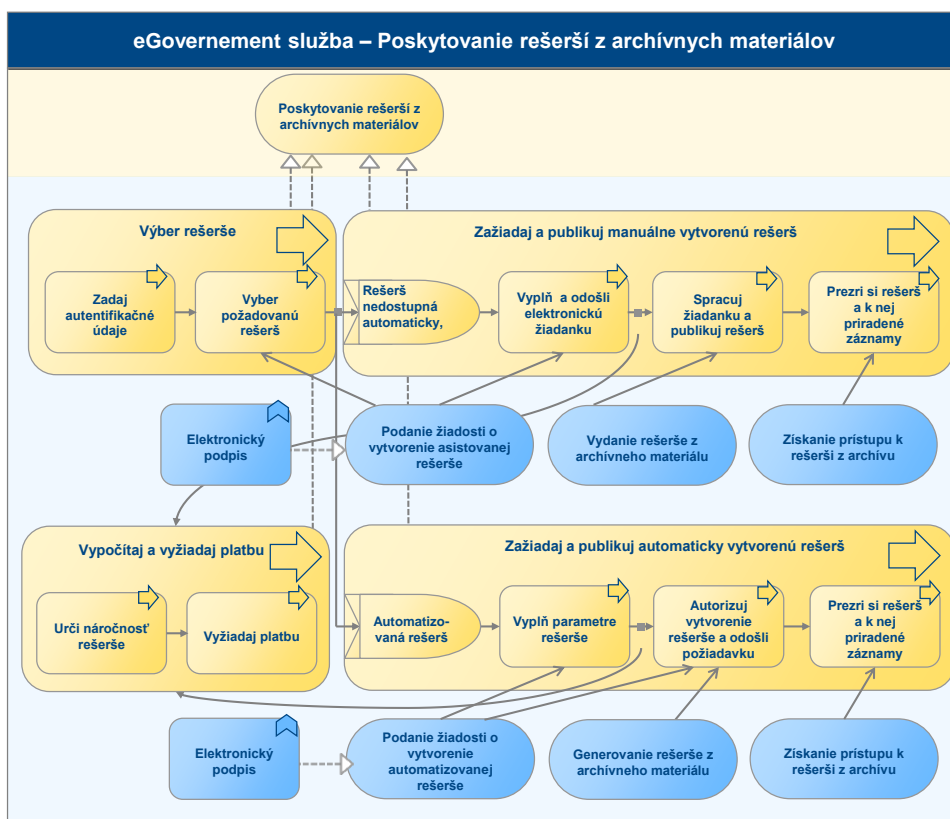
eGovernement služba – Poskytovanie rešerší z archívnych materiálov

Poskytovanie rešerší z archívnych materiálov

Výber rešerše

Zadaj autentifikačné údaje

Vyber požadovanú rešerš

Zažiadaj a publikuj manuálne vytvorenú rešerš

Rešerš nedostupná automaticky,

Vyplň a odošli elektronickú žiadanku

Spracuj žiadanku a publikuj rešerš

Prezri si rešerš a k nej priradené záznamy

Elektronický podpis

Podanie žiadosti o vytvorenie asistovanej rešerše

Vydanie rešerše z archívneho materiálu

Získanie prístupu k rešerši z archívu

Vypočítaj a vyžiadaj platbu

Urči náročnosť rešerše

Vyžiadaj platbu

Zažiadaj a publikuj automaticky vytvorenú rešerš

Automatizovaná rešerš

Vyplň parametre rešerše

Autorizuj vytvorenie rešerše a odošli požiadavku

Prezri si rešerš a k nej priradené záznamy

Elektronický podpis

Podanie žiadosti o vytvorenie automatizovanej rešerše

Generovanie rešerše z archívneho materiálu

Získanie prístupu k rešerši z archívu